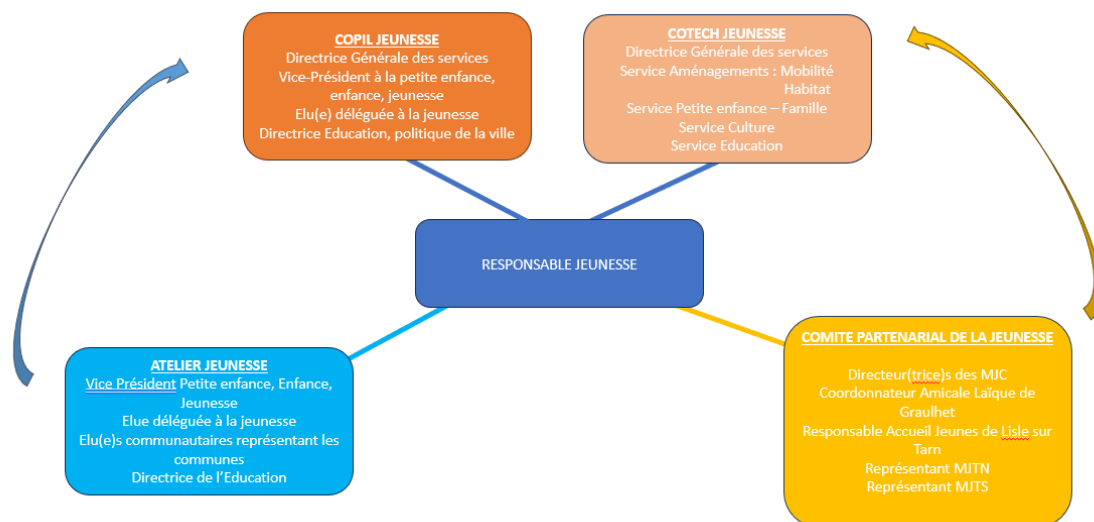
COPIL JEUNESSE
Directrice Générale des services
Vice-Président à la petite enfance, enfance, jeunesse
Elu(e) déléguée à la jeunesse
Directrice Education, politique de la ville

COTECH JEUNESSE
Directrice Générale des services
Service Aménagements : Mobilité Habitat
Service Petite enfance – Famille
Service Culture
Service Education

RESPONSABLE JEUNESSE

ATELIER JEUNESSE
Vice Président Petite enfance, Enfance, Jeunesse
Elue déléguée à la jeunesse
Elu(e)s communautaires représentant les communes
Directrice de l'Education

COMITE PARTENARIAL DE LA JEUNESSE
Directeur(trice)s des MJC
Coordonnateur Amicale Laïque de Graulhet
Responsable Accueil Jeunes de Lisle sur Tarn
Représentant MJTN
Représentant MJTS